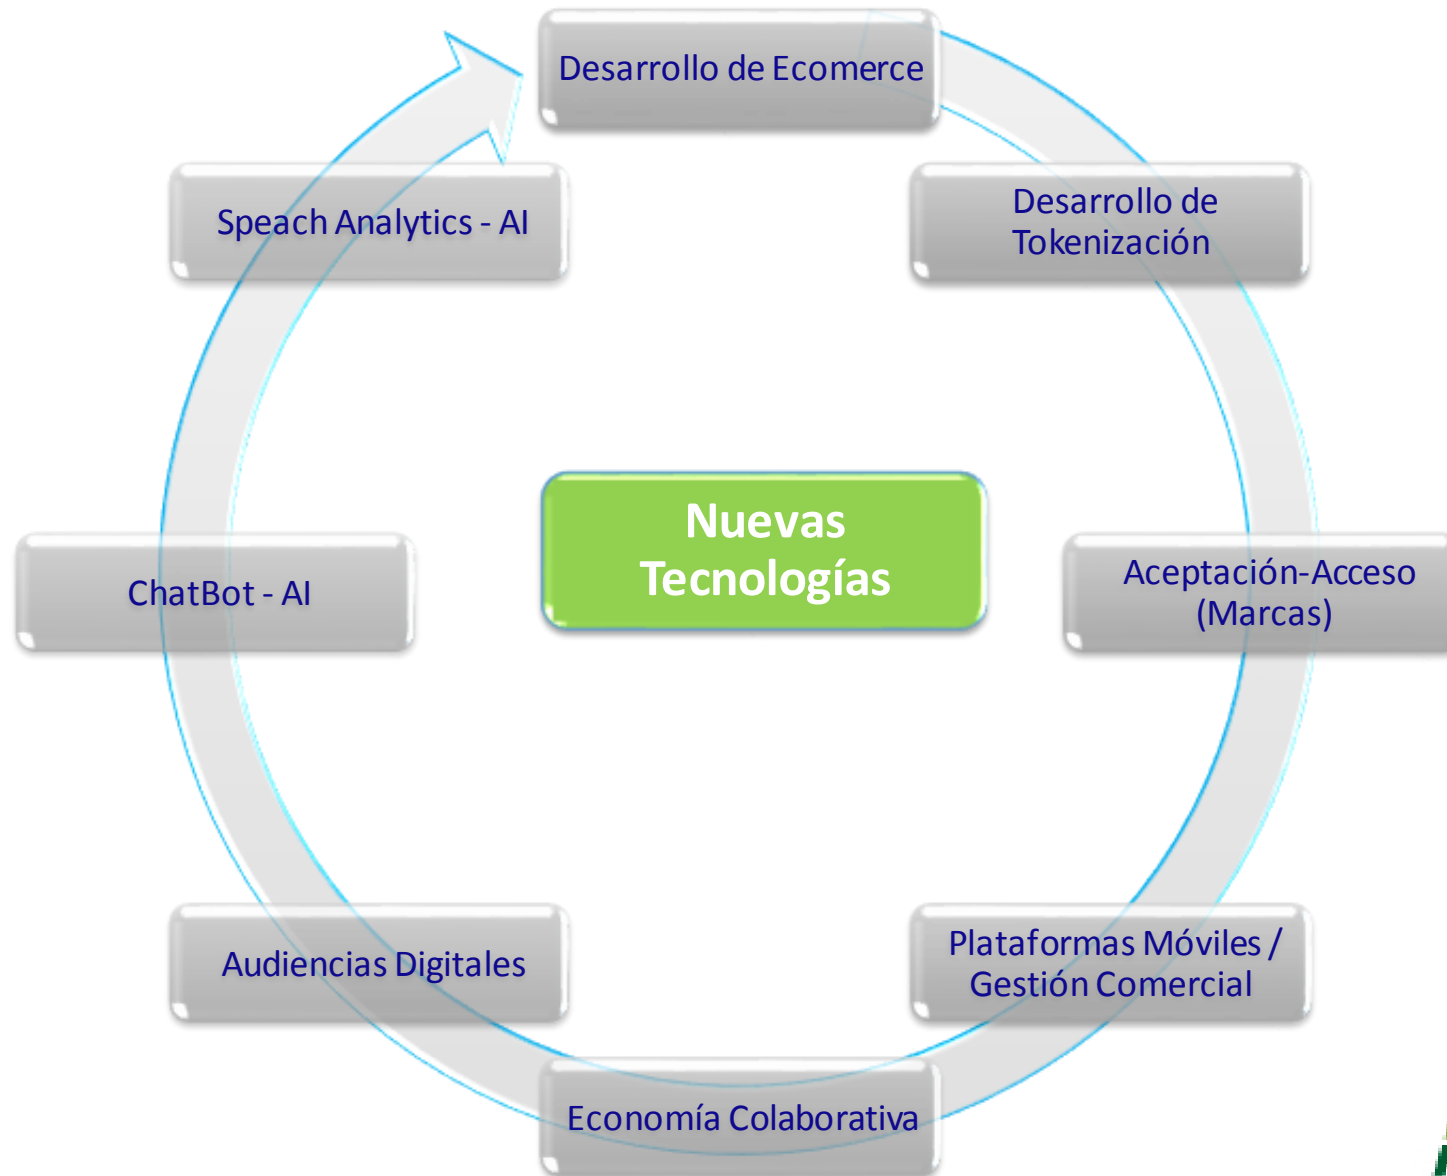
Desarrollo de Ecomerce

Desarrollo de Tokenización

Aceptación-Acceso (Marcas)

Plataformas Móviles / Gestión Comercial

Economía Colaborativa

Audiencias Digitales

ChatBot - AI

Speach Analytics - AI

Nuevas Tecnologías